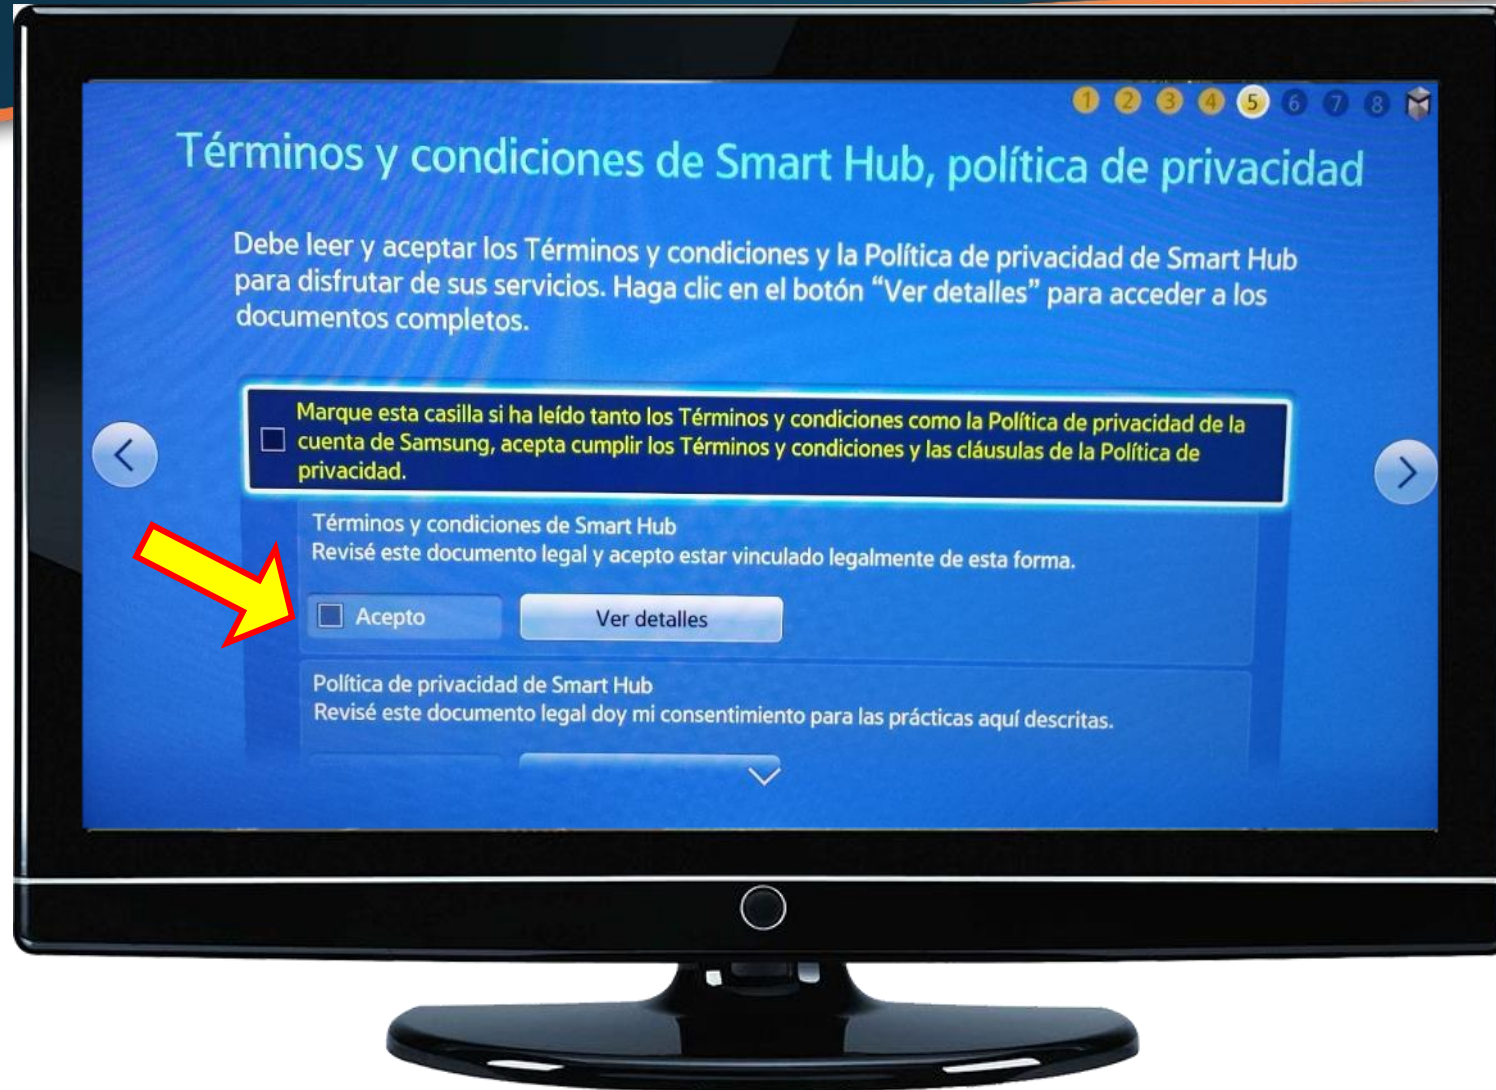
1 2 3 4 5 6 7 8

Términos y condiciones de Smart Hub, política de privacidad

Debe leer y aceptar los Términos y condiciones y la Política de privacidad de Smart Hub para disfrutar de sus servicios. Haga clic en el botón "Ver detalles" para acceder a los documentos completos.

Marque esta casilla si ha leído tanto los Términos y condiciones como la Política de privacidad de la cuenta de Samsung, acepta cumplir los Términos y condiciones y las cláusulas de la Política de privacidad.

Términos y condiciones de Smart Hub
Revisé este documento legal y acepto estar vinculado legalmente de esta forma.

Acepto

Ver detalles

Política de privacidad de Smart Hub
Revisé este documento legal doy mi consentimiento para las prácticas aquí descritas.